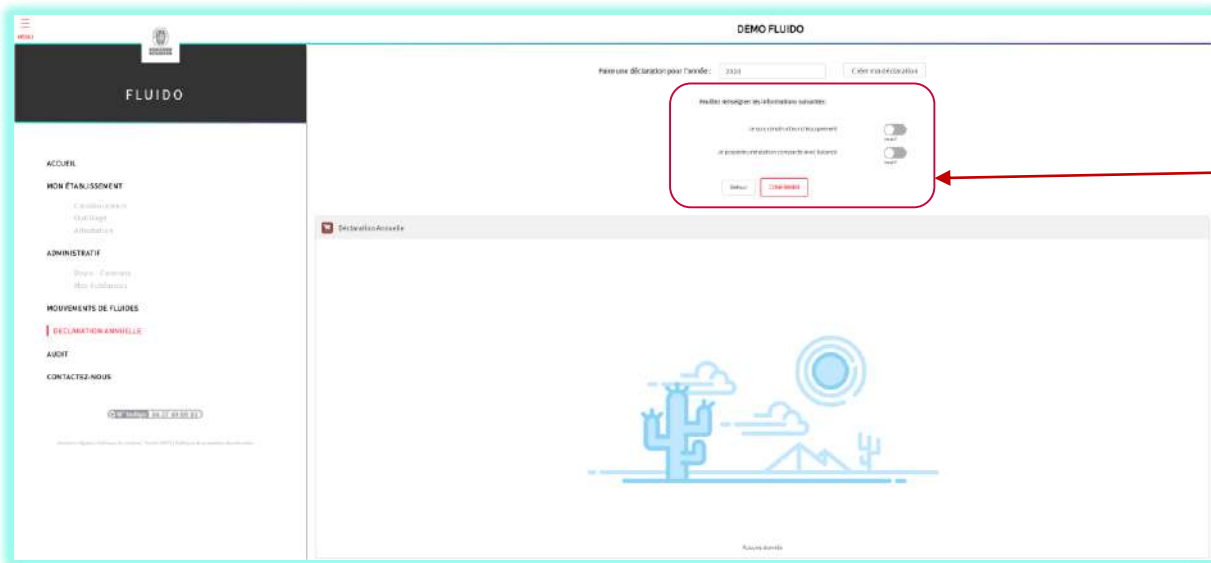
MENU

DEMO FLUIDO

FLUIDO

ACCUEIL

MON ÉTABLISSEMENT

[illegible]
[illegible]
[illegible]

ADMINISTRATIF

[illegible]
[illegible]

MOUVEMENTS DE FLUIDES

DÉCLARATION ANNUELLE

AUDIT

CONTACTEZ-NOUS

N° Indigo 09 77 40 90 01

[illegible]

Faire une déclaration pour l'année : 2020

Créer ma déclaration

Veuillez renseigner les informations suivantes

Je suis constructeur d'équipement

Je possède une station compacte avec balance

Retour

Commencer

Déclaration Annuelle

Aucune donnée